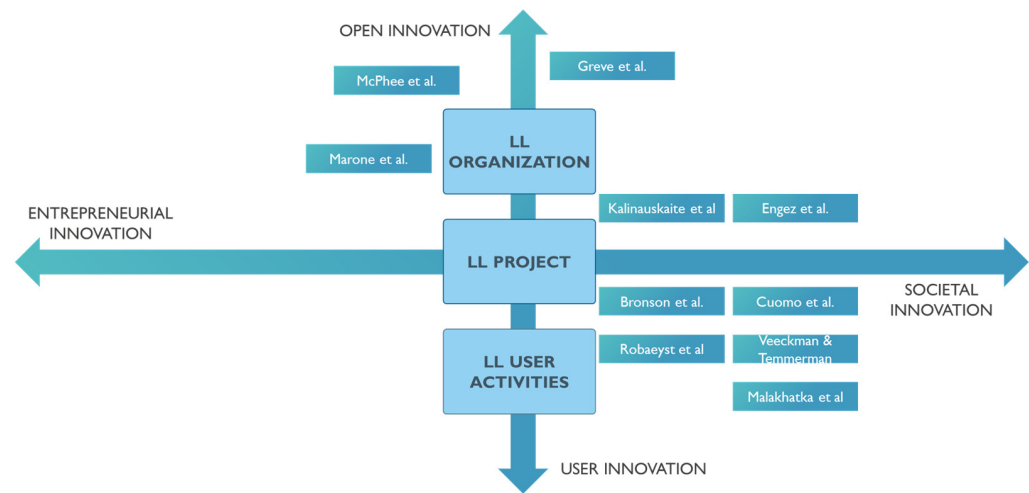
OPEN INNOVATION

McPhee et al.

Greve et al.

LL ORGANIZATION

Marone et al.

ENTREPRENEURIAL INNOVATION

Kalinauskaite et al

Engez et al.

LL PROJECT

SOCIETAL INNOVATION

Bronson et al.

Cuomo et al.

LL USER ACTIVITIES

Robaeyst et al

Veeckman & Temmerman

Malakhatka et al

USER INNOVATION